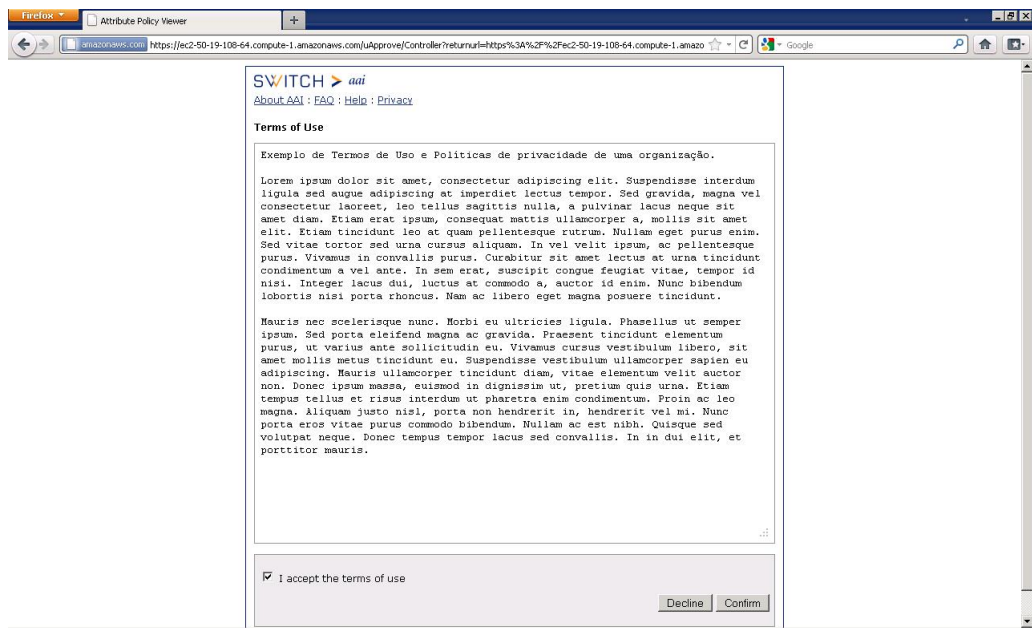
Firefox
Attribute Policy Viewer
+
amazonaws.com https://ec2-50-19-108-64.compute-1.amazonaws.com/uApprove/Controller?returnurl=https%3A%2F%2Fec2-50-19-108-64.compute-1.amazo
Google

SWITCH > aai
About AAI : FAQ : Help : Privacy

Terms of Use

Exemplo de Termos de Uso e Politicas de privacidade de uma organização.

Lorem ipsum dolor sit amet, consectetur adipiscing elit. Suspendisse interdum ligula sed augue adipiscing at imperdiet lectus tempor. Sed gravida, magna vel consectetur laoreet, leo tellus sagittis nulla, a pulvinar lacus neque sit amet diam. Etiam erat ipsum, consequat mattis ullamcorper a, mollis sit amet elit. Etiam tincidunt leo at quam pellentesque rutrum. Nullam eget purus enim. Sed vitae tortor sed urna cursus aliquam. In vel velit ipsum, ac pellentesque purus. Vivamus in convallis purus. Curabitur sit amet lectus at urna tincidunt condimentum a vel ante. In sem erat, suscipit congue feugiat vitae, tempor id nisi. Integer lacus dui, luctus at commodo a, auctor id enim. Nunc bibendum lobortis nisi porta rhoncus. Nam ac libero eget magna posuere tincidunt.

Mauris nec scelerisque nunc. Morbi eu ultricies ligula. Phasellus ut semper ipsum. Sed porta eleifend magna ac gravida. Praesent tincidunt elementum purus, ut varius ante sollicitudin eu. Vivamus cursus vestibulum libero, sit amet mollis metus tincidunt eu. Suspendisse vestibulum ullamcorper sapien eu adipiscing. Mauris ullamcorper tincidunt diam, vitae elementum velit auctor non. Donec ipsum massa, euismod in dignissim ut, pretium quis urna. Etiam tempus tellus et risus interdum ut pharetra enim condimentum. Proin ac leo magna. Aliquam justo nisl, porta non hendrerit in, hendrerit vel mi. Nunc porta eros vitae purus commodo bibendum. Nullam ac est nibh. Quisque sed volutpat neque. Donec tempus tempor lacus sed convallis. In in dui elit, et porttitor mauris.

I accept the terms of use

Decline Confirm